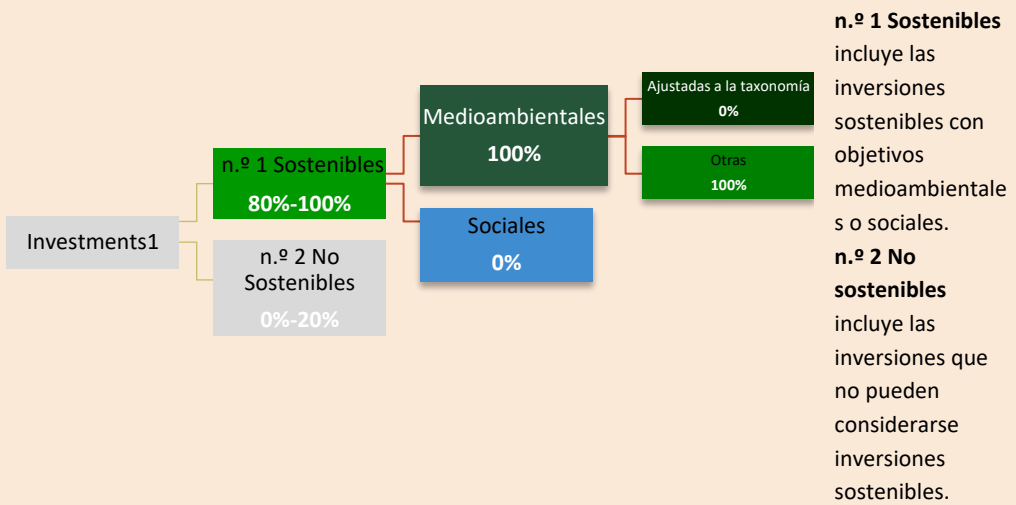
Investments1

n.º 1 Sostenibles
80%-100%

n.º 2 No Sostenibles
0%-20%

Medioambientales
100%

Sociales
0%

Ajustadas a la taxonomía
0%

Otras
100%

**n.º 1 Sostenibles** incluye las inversiones sostenibles con objetivos medioambientales o sociales.
**n.º 2 No sostenibles** incluye las inversiones que no pueden considerarse inversiones sostenibles.